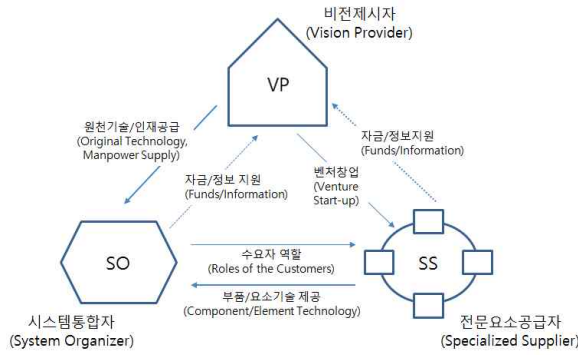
비전제시자
(Vision Provider)

VP

원천기술/인재공급
(Original Technology, Manpower Supply)

자금/정보 지원
(Funds/Information)

벤처창업
(Venture Start-up)

자금/정보지원
(Funds/Information)

SO

수요자 역할
(Roles of the Customers)

SS

부품/요소기술 제공
(Component/Element Technology)

시스템통합자
(System Organizer)

전문요소공급자
(Specialized Supplier)